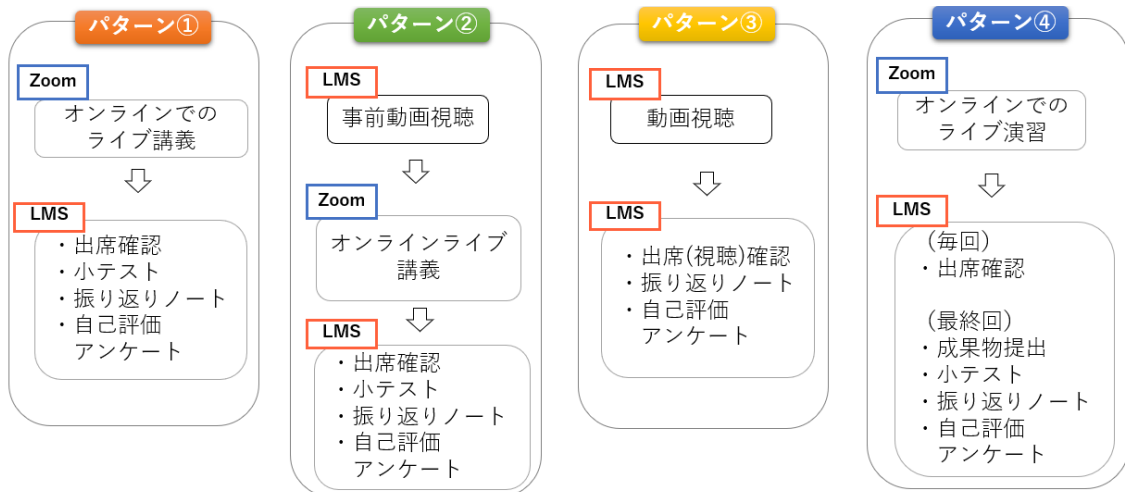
パターン①

Zoom

オンラインでのライブ講義

⇩

LMS

・出席確認
・小テスト
・振り返りノート
・自己評価アンケート

パターン②

LMS

事前動画視聴

⇩

Zoom

オンラインライブ講義

⇩

LMS

・出席確認
・小テスト
・振り返りノート
・自己評価アンケート

パターン③

LMS

動画視聴

⇩

LMS

・出席(視聴)確認
・振り返りノート
・自己評価アンケート

パターン④

Zoom

オンラインでのライブ演習

⇩

LMS

(毎回)
・出席確認

(最終回)
・成果物提出
・小テスト
・振り返りノート
・自己評価アンケート